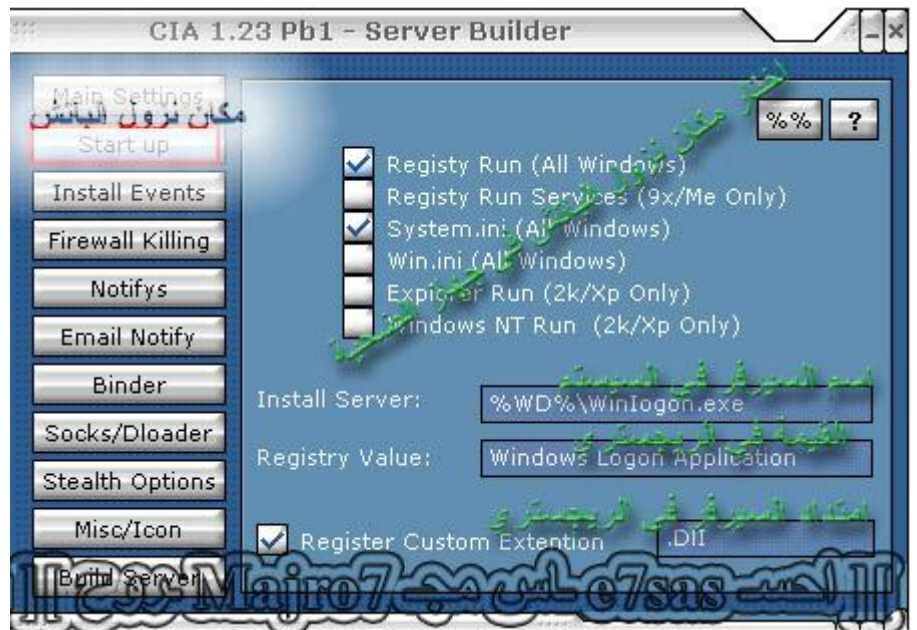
CIA 1.23 Pb1 - Server Builder

Main Settings
مكان نزول الباتش
Start up
Install Events
Firewall Killing
Notifys
Email Notify
Binder
Socks/Dloader
Stealth Options
Misc/Icon
Build Server

%%
?

Registy Run (All Windows)
Registy Run Services (9x/Me Only)
System.ini (All Windows)
Win.ini (All Windows)
Explorer Run (2k/Xp Only)
Windows NT Run (2k/Xp Only)

Install Server: %WD%\Winlogon.exe
Registry Value: Windows Logon Application
Register Custom Extention .Dll

اسم السيرفر في السيستم
القيمة في الريجستري
امتداد السيرفر في الريجستري

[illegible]

e7sas إحساس مجروح Majro7